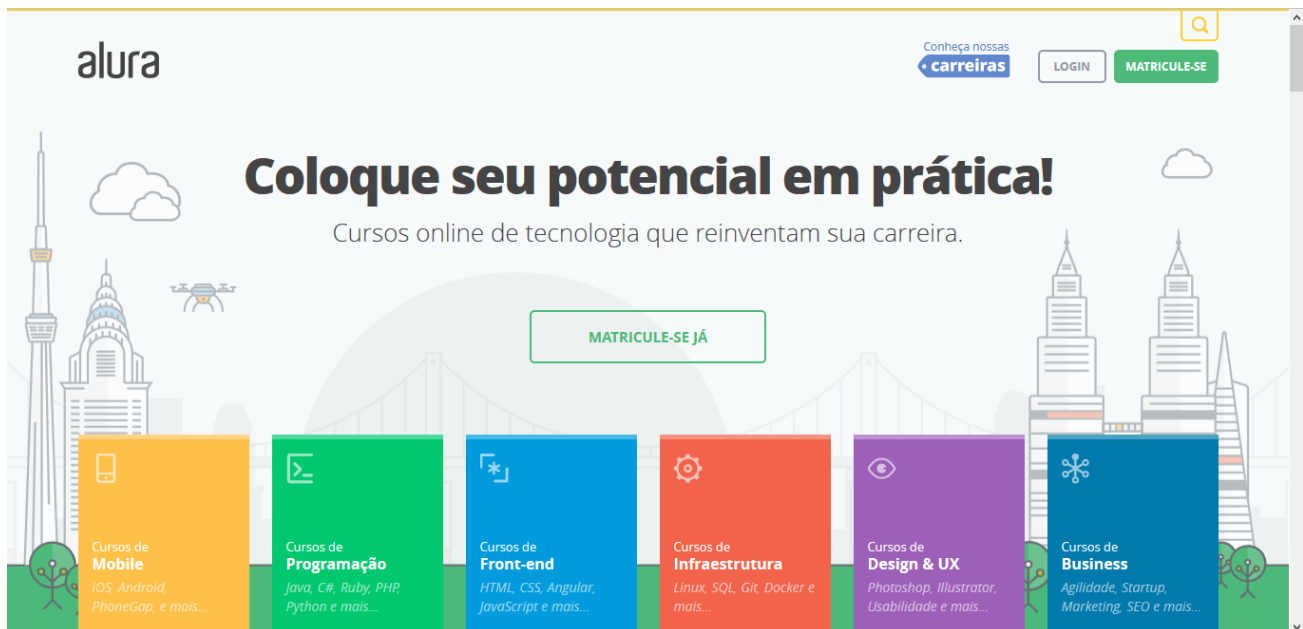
alura

Conheça nossas
carreiras

LOGIN

MATRICULE-SE

Coloque seu potencial em prática!

Cursos online de tecnologia que reinventam sua carreira.

MATRICULE-SE JÁ

Cursos de
Mobile
iOS, Android, PhoneGap, e mais...

Cursos de
Programação
Java, C#, Ruby, PHP, Python e mais...

Cursos de
Front-end
HTML, CSS, Angular, JavaScript e mais...

Cursos de
Infraestrutura
Linux, SQL, Git, Docker e mais...

Cursos de
Design & UX
Photoshop, Illustrator, Usabilidade e mais...

Cursos de
Business
Agilidade, Startup, Marketing, SEO e mais...